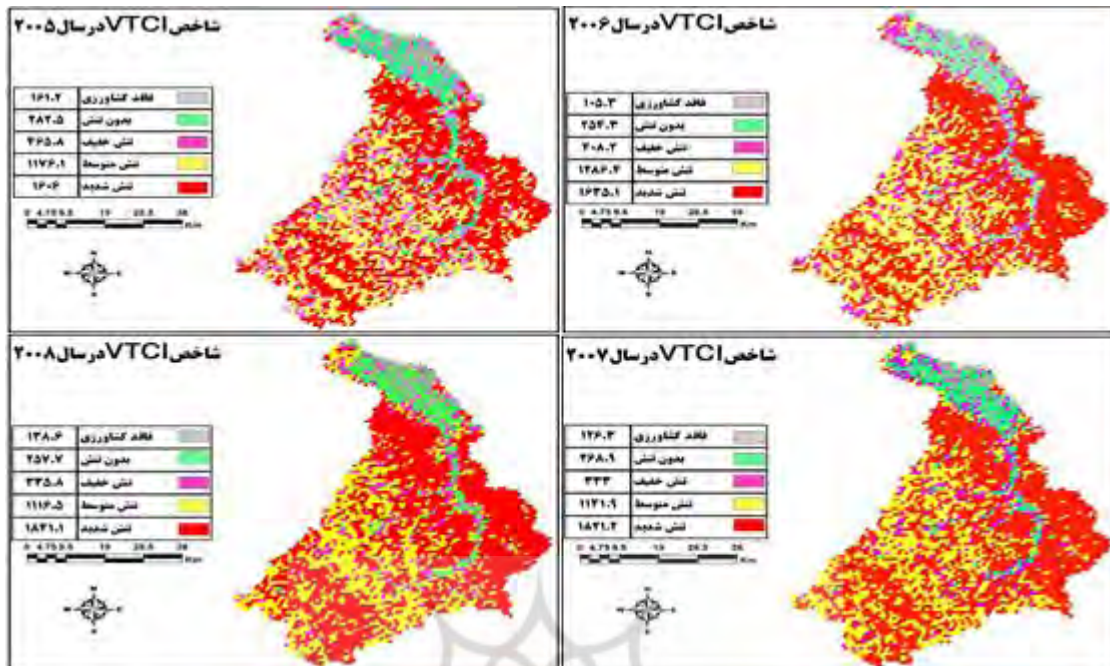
شاخص VTCI در سال ۲۰۰۶

| فاقد کشاورزی | ۱۰۵.۳ |
|---|---|
| بدون تنش | ۲۵۴.۳ |
| تنش خفیف | ۲۰۸.۲ |
| تنش متوسط | ۱۳۸۶.۴ |
| تنش شدید | ۱۶۳۵.۱ |

0 4.75 9.5 19 28.5 38 Km

شاخص VTCI در سال ۲۰۰۵

| فاقد کشاورزی | ۱۶۱.۲ |
|---|---|
| بدون تنش | ۲۸۲.۵ |
| تنش خفیف | ۴۶۵.۸ |
| تنش متوسط | ۱۱۷۶.۱ |
| تنش شدید | ۱۶۰۴ |

0 4.75 9.5 19 28.5 38 Km

شاخص VTCI در سال ۲۰۰۷

| فاقد کشاورزی | ۱۲۶.۳ |
|---|---|
| بدون تنش | ۲۶۸.۱ |
| تنش خفیف | ۳۳۳ |
| تنش متوسط | ۱۱۲۱.۱ |
| تنش شدید | ۱۸۲۱.۲ |

0 4.75 9.5 19 28.5 38 Km

شاخص VTCI در سال ۲۰۰۸

| فاقد کشاورزی | ۱۳۸.۶ |
|---|---|
| بدون تنش | ۲۵۷.۷ |
| تنش خفیف | ۳۳۵.۸ |
| تنش متوسط | ۱۱۱۶.۵ |
| تنش شدید | ۱۸۴۱.۱ |

0 4.75 9.5 19 28.5 38 Km